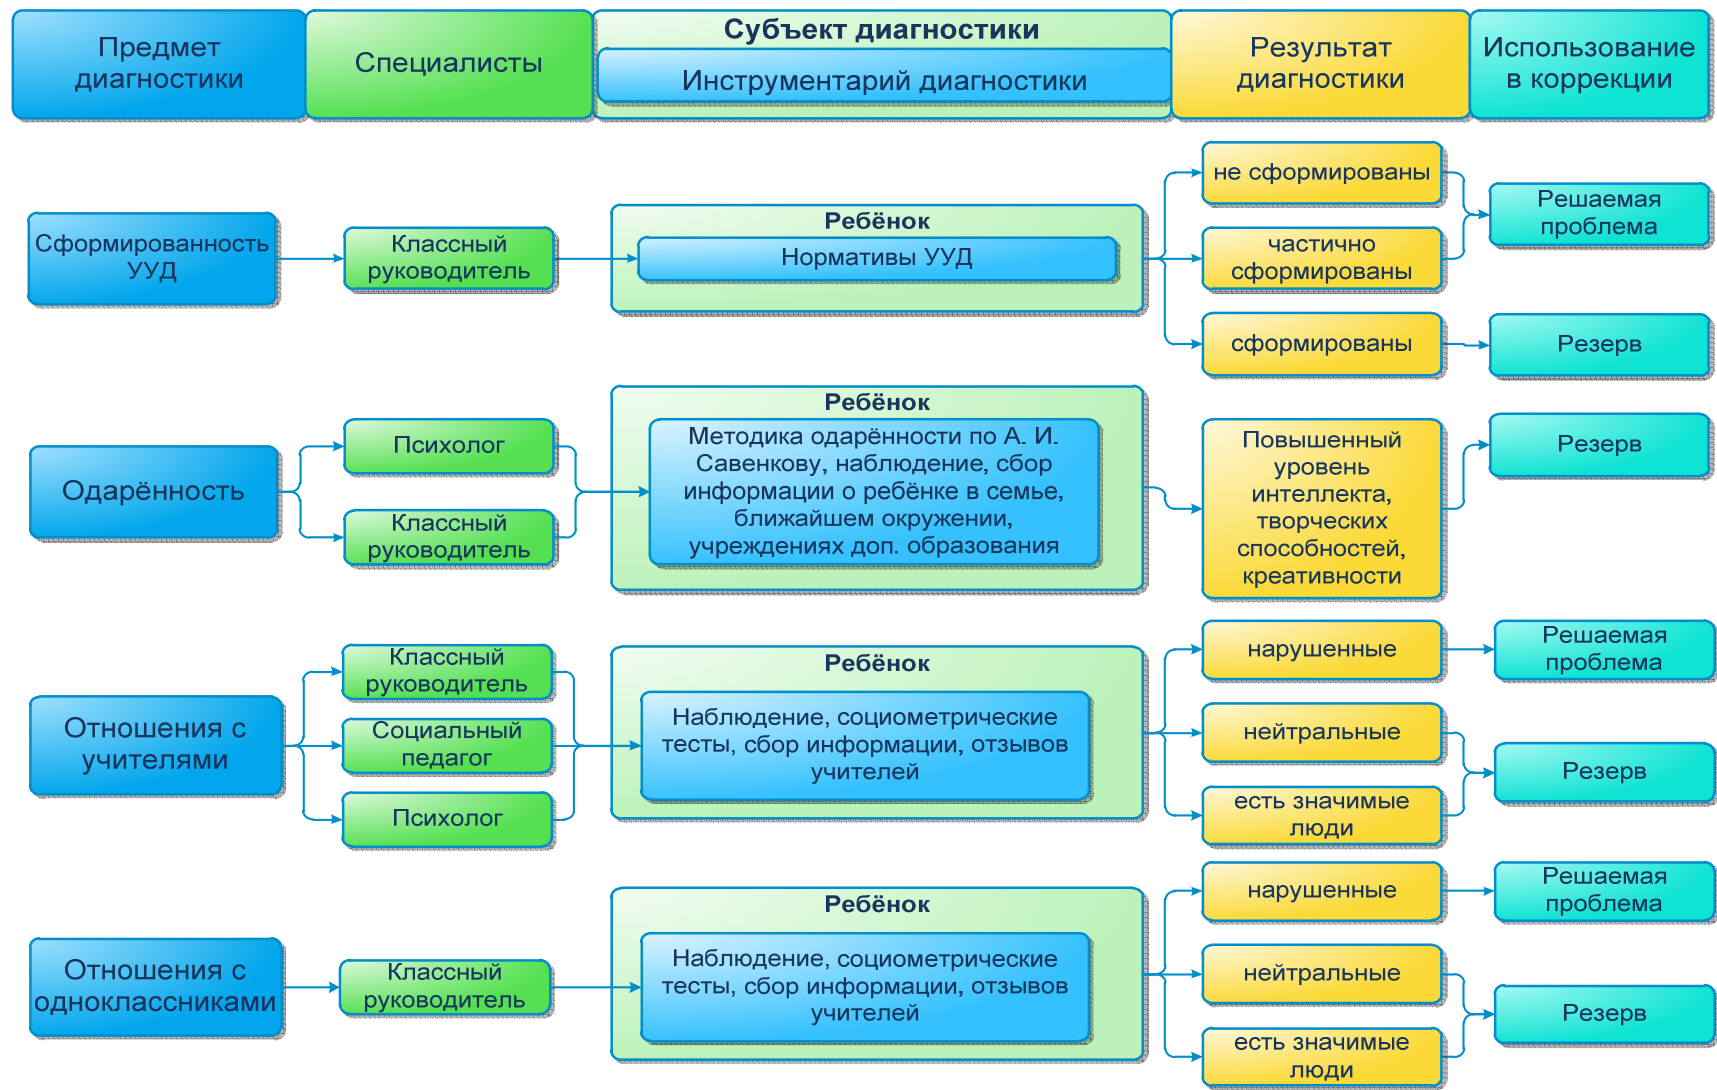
Предмет диагностики

Специалисты

Субъект диагностики

Инструментарий диагностики

Результат диагностики

Использование в коррекции

Сформированность УУД

Классный руководитель

Ребёнок

Нормативы УУД

не сформированы

частично сформированы

сформированы

Решаемая проблема

Резерв

Одарённость

Психолог

Классный руководитель

Ребёнок

Методика одарённости по А. И. Савенкову, наблюдение, сбор информации о ребёнке в семье, ближайшем окружении, учреждениях доп. образования

Повышенный уровень интеллекта, творческих способностей, креативности

Резерв

Отношения с учителями

Классный руководитель

Социальный педагог

Психолог

Ребёнок

Наблюдение, социометрические тесты, сбор информации, отзывов учителей

нарушенные

нейтральные

есть значимые люди

Решаемая проблема

Резерв

Отношения с одноклассниками

Классный руководитель

Ребёнок

Наблюдение, социометрические тесты, сбор информации, отзывов учителей

нарушенные

нейтральные

есть значимые люди

Решаемая проблема

Резерв